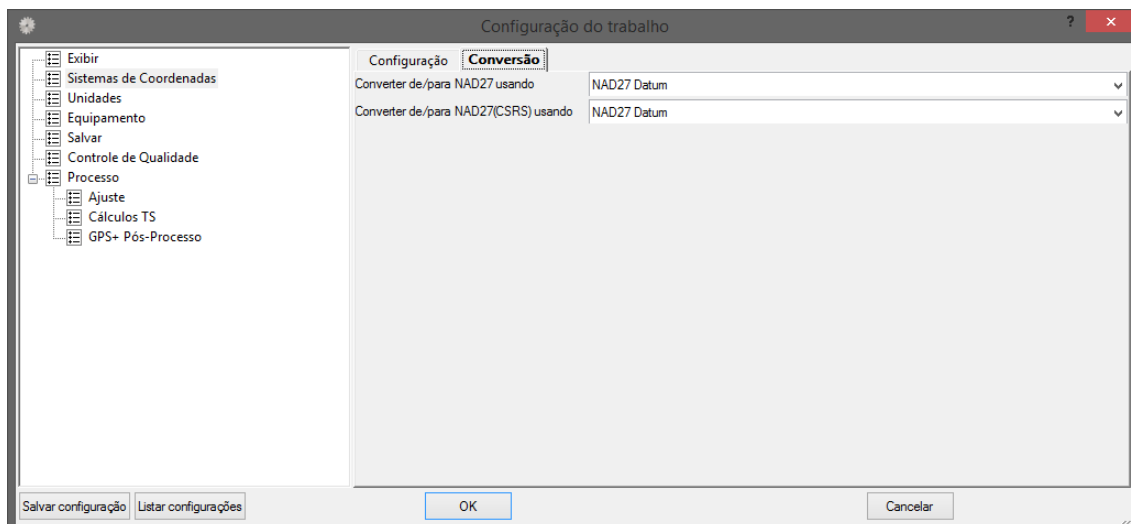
Configuração do trabalho

?
×

Exibir
Sistemas de Coordenadas
Unidades
Equipamento
Salvar
Controle de Qualidade
Processo
Ajuste
Cálculos TS
GPS+ Pós-Processo

Configuração
Conversão

| | |
|---|---|
| Converter de/para NAD27 usando | NAD27 Datum |
| Converter de/para NAD27(CSRS) usando | NAD27 Datum |

Salvar configuração
Listar configurações
OK
Cancelar